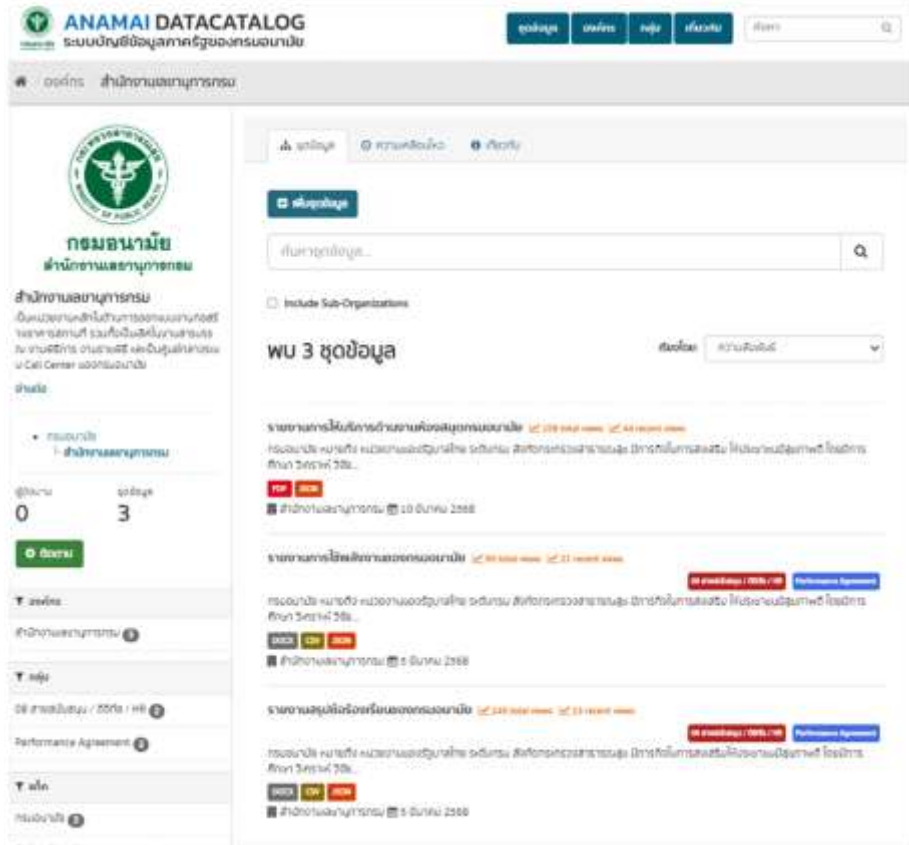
ANAMAI DATACATALOG
ระบบบัญชีข้อมูลภาครัฐของกรมอนามัย

ชุดข้อมูล องค์กร กลุ่ม เกี่ยวกับ ค้นหา

องค์กร สำนักงานเลขานุการกรม

กรมอนามัย
สำนักงานเลขานุการกรม

สำนักงานเลขานุการกรม
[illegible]
อ่านต่อ

• กรมอนามัย
  สำนักงานเลขานุการกรม

ผู้ติดตาม 0
ชุดข้อมูล 3

ติดตาม

องค์กร
สำนักงานเลขานุการกรม 3

กลุ่ม
08 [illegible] 2
Performance Agreement 2

แท็ก
กรมอนามัย 3

ชุดข้อมูล ความเคลื่อนไหว เกี่ยวกับ

เพิ่มชุดข้อมูล

ค้นหาชุดข้อมูล...

Include Sub-Organizations

พบ 3 ชุดข้อมูล

เรียงโดย: ความเกี่ยวข้อง

รายงานการให้บริการด้านงานห้องสมุดกรมอนามัย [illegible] total views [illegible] recent views
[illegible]
PDF JSON
สำนักงานเลขานุการกรม 10 มีนาคม 2568

รายงานการใช้พลังงานของกรมอนามัย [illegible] total views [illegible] recent views
08 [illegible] Performance Agreement
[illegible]
DOCX CSV JSON
สำนักงานเลขานุการกรม 5 มีนาคม 2568

รายงานสรุปข้อร้องเรียนของกรมอนามัย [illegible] total views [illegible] recent views
08 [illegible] Performance Agreement
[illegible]
DOCX CSV JSON
สำนักงานเลขานุการกรม 5 มีนาคม 2568